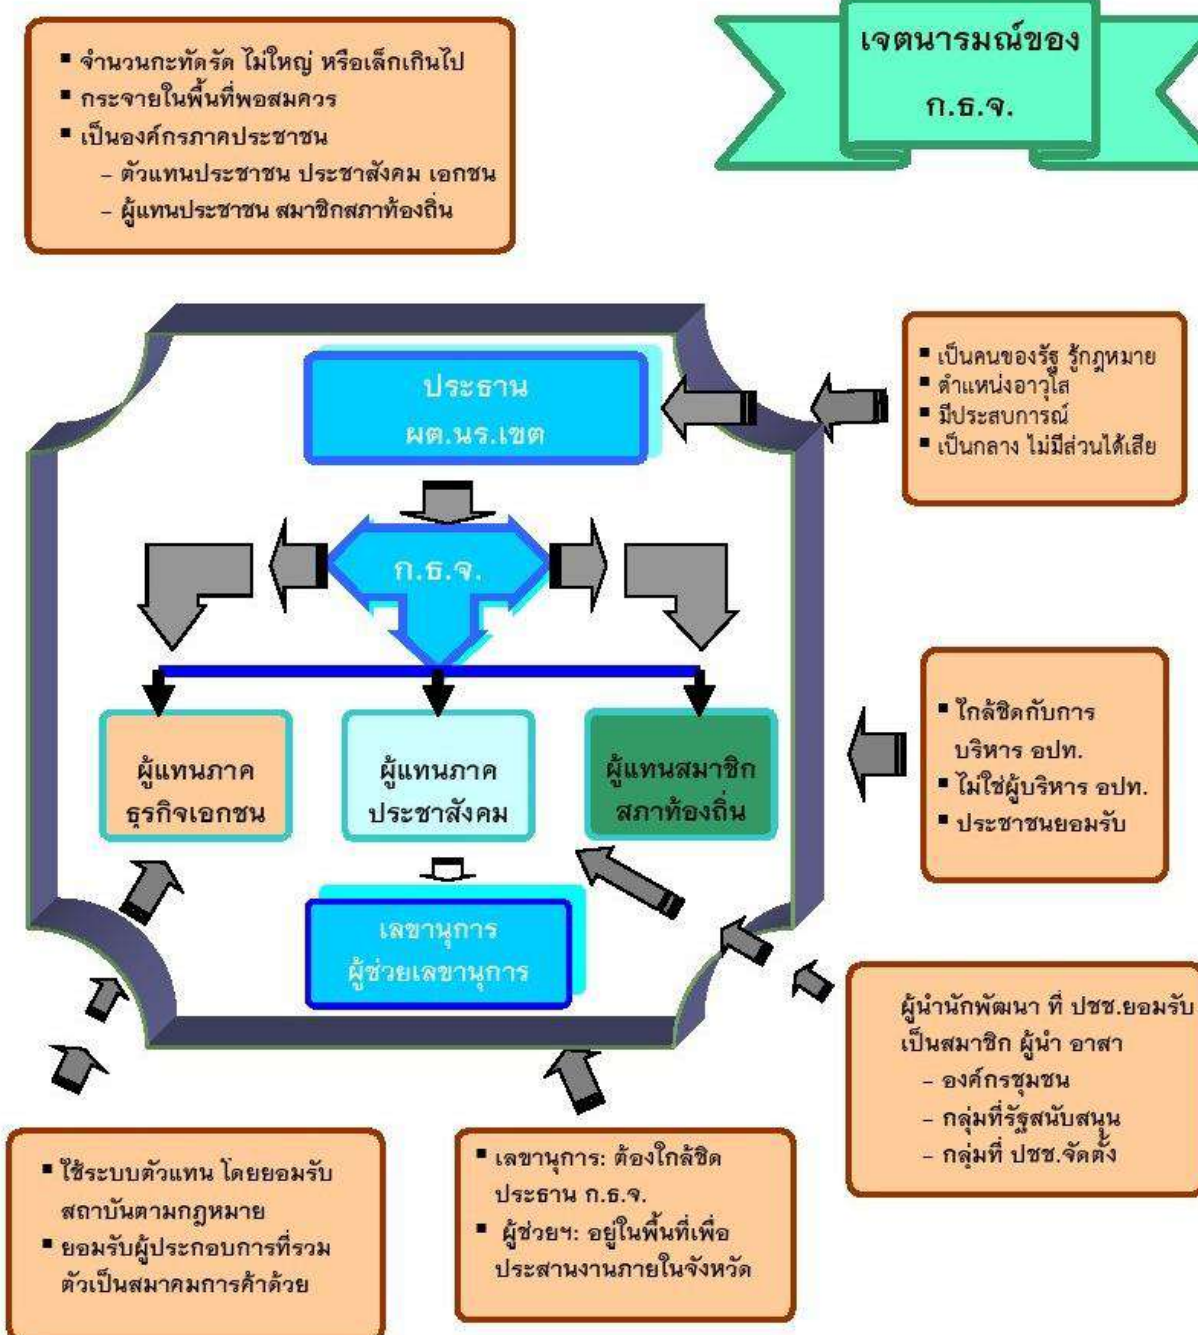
- จำนวนกะทัดรัด ไม่ใหญ่ หรือเล็กเกินไป
- กระจายในพื้นที่พอสมควร
- เป็นองค์กรภาคประชาชน
  – ตัวแทนประชาชน ประชาสังคม เอกชน
  – ผู้แทนประชาชน สมาชิกสภาท้องถิ่น

เจตนารมณ์ของ ก.ธ.จ.

- เป็นคนของรัฐ รู้กฎหมาย
- ตำแหน่งอาวุโส
- มีประสบการณ์
- เป็นกลาง ไม่มีส่วนได้เสีย

ประธาน ผต.นร.เขต

ก.ธ.จ.

ผู้แทนภาค ธุรกิจเอกชน

ผู้แทนภาค ประชาสังคม

ผู้แทนสมาชิก สภาท้องถิ่น

เลขานุการ ผู้ช่วยเลขานุการ

- ใกล้ชิดกับการบริหาร อปท.
- ไม่ใช่ผู้บริหาร อปท.
- ประชาชนยอมรับ

ผู้นำนักพัฒนา ที่ ปชช.ยอมรับ เป็นสมาชิก ผู้นำ อาสา
  – องค์กรชุมชน
  – กลุ่มที่รัฐสนับสนุน
  – กลุ่มที่ ปชช.จัดตั้ง

- ใช้ระบบตัวแทน โดยยอมรับสถาบันตามกฎหมาย
- ยอมรับผู้ประกอบการที่รวมตัวเป็นสมาคมการค้าด้วย

- เลขานุการ: ต้องใกล้ชิดประธาน ก.ธ.จ.
- ผู้ช่วยฯ: อยู่ในพื้นที่เพื่อประสานงานภายในจังหวัด